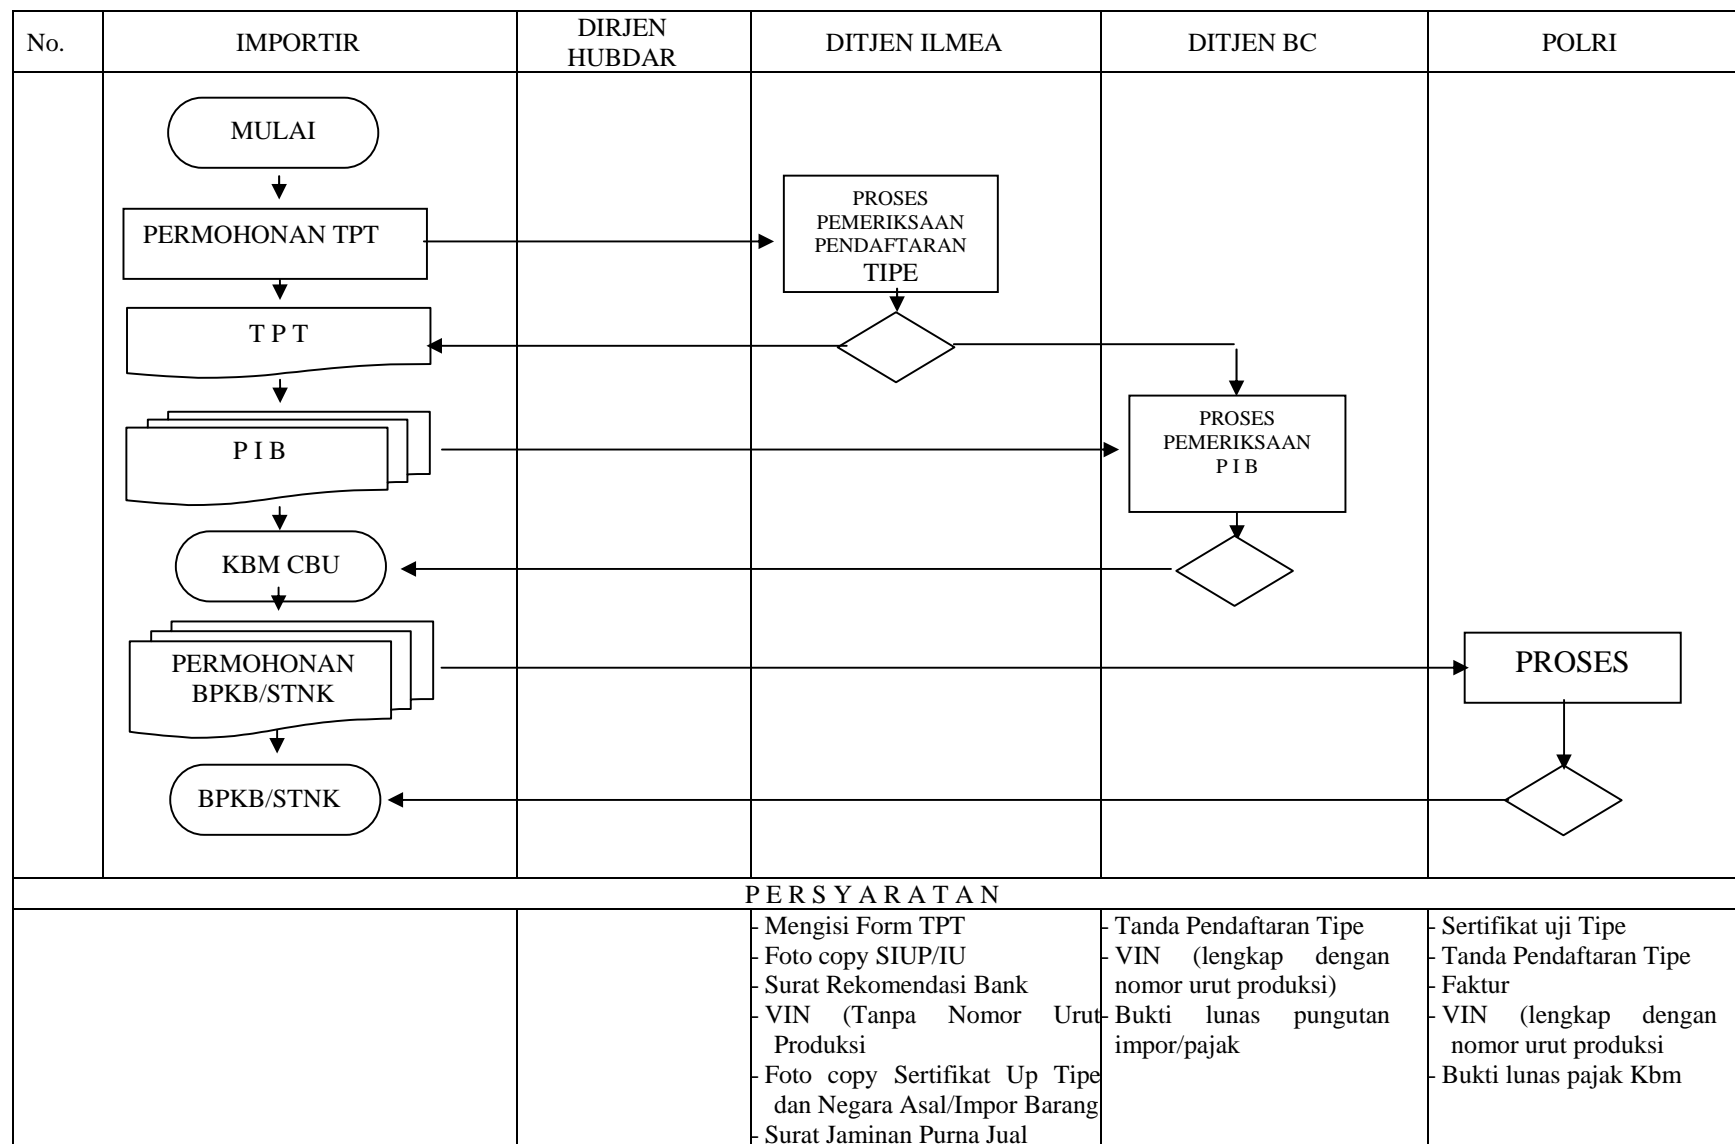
| No. | IMPORTIR | DIRJEN HUBDAR | DITJEN ILMEA | DITJEN BC | POLRI |
|---|---|---|---|---|---|

MULAI

PERMOHONAN TPT

PROSES PEMERIKSAAN PENDAFTARAN TIPE

T P T

P I B

PROSES PEMERIKSAAN P I B

KBM CBU

PERMOHONAN BPKB/STNK

PROSES

BPKB/STNK

P E R S Y A R A T A N

| | | - Mengisi Form TPT<br>- Foto copy SIUP/IU<br>- Surat Rekomendasi Bank<br>- VIN (Tanpa Nomor Urut Produksi<br>- Foto copy Sertifikat Up Tipe dan Negara Asal/Impor Barang<br>- Surat Jaminan Purna Jual | - Tanda Pendaftaran Tipe<br>- VIN (lengkap dengan nomor urut produksi)<br>- Bukti lunas pungutan impor/pajak | - Sertifikat uji Tipe<br>- Tanda Pendaftaran Tipe<br>- Faktur<br>- VIN (lengkap dengan nomor urut produksi<br>- Bukti lunas pajak Kbm |
|---|---|---|---|---|